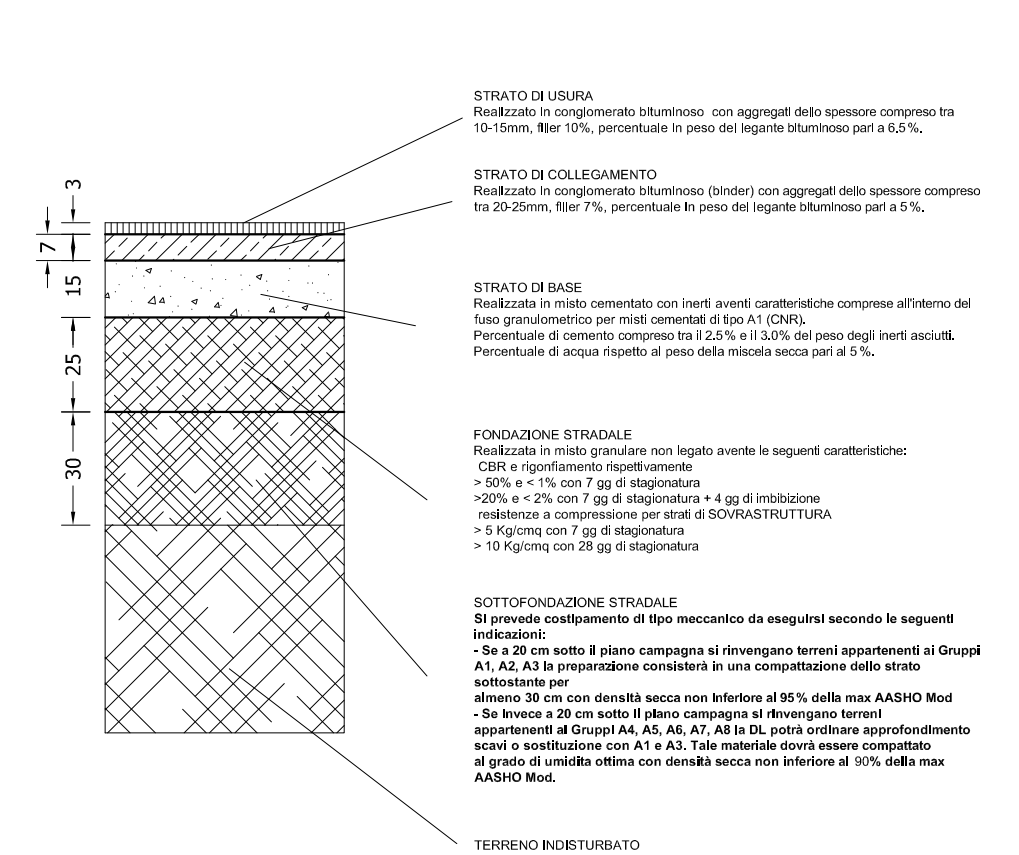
3
7
15
25
30

STRATO DI USURA
Realizzato in conglomerato bituminoso con aggregati dello spessore compreso tra 10-15mm, filler 10%, percentuale in peso del legante bituminoso pari a 6.5%.

STRATO DI COLLEGAMENTO
Realizzato in conglomerato bituminoso (binder) con aggregati dello spessore compreso tra 20-25mm, filler 7%, percentuale in peso del legante bituminoso pari a 5%.

STRATO DI BASE
Realizzata in misto cementato con inerti aventi caratteristiche comprese all'interno del fuso granulometrico per misti cementati di tipo A1 (CNR).
Percentuale di cemento compreso tra il 2.5% e il 3.0% del peso degli inerti asciutti.
Percentuale di acqua rispetto al peso della miscela secca pari al 5%.

FONDAZIONE STRADALE
Realizzata in misto granulare non legato avente le seguenti caratteristiche:
CBR e rigonfiamento rispettivamente
> 50% e < 1% con 7 gg di stagionatura
>20% e < 2% con 7 gg di stagionatura + 4 gg di imbibizione
resistenze a compressione per strati di SOVRASTRUTTURA
> 5 Kg/cmq con 7 gg di stagionatura
> 10 Kg/cmq con 28 gg di stagionatura

SOTTOFONDAZIONE STRADALE
Si prevede costipamento di tipo meccanico da eseguirsi secondo le seguenti indicazioni:
- Se a 20 cm sotto il piano campagna si rinvengano terreni appartenenti ai Gruppi A1, A2, A3 la preparazione consisterà in una compattazione dello strato sottostante per
almeno 30 cm con densità secca non inferiore al 95% della max AASHO Mod
- Se invece a 20 cm sotto il piano campagna si rinvengano terreni appartenenti ai Gruppi A4, A5, A6, A7, A8 la DL potrà ordinare approfondimento scavi o sostituzione con A1 e A3. Tale materiale dovrà essere compattato al grado di umidita ottima con densità secca non inferiore al 90% della max AASHO Mod.

TERRENO INDISTURBATO